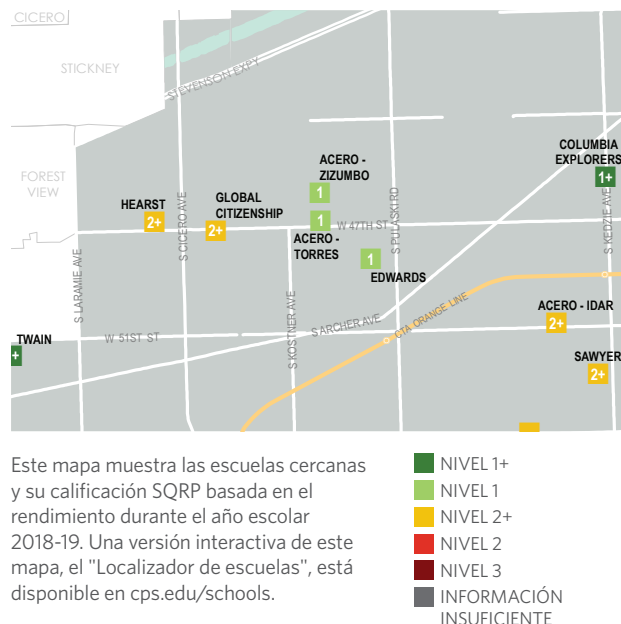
CICERO

STICKNEY

STEVENSON EXPY

FOREST VIEW

S LARAMIE AVE

S CICERO AVE

S KOSTNER AVE

S PULASKI RD

S KEDZIE AVE

W 47TH ST

W 51ST ST

S ARCHER AVE

CTA ORANGE LINE

ACERO - ZIZUMBO
1

HEARST
2+

GLOBAL CITIZENSHIP
2+

1
ACERO - TORRES

1
EDWARDS

COLUMBIA EXPLORERS
1+

ACERO - IDAR
2+

SAWYER
2+

TWAIN
+

Este mapa muestra las escuelas cercanas y su calificación SQRP basada en el rendimiento durante el año escolar 2018-19. Una versión interactiva de este mapa, el "Localizador de escuelas", está disponible en cps.edu/schools.

NIVEL 1+
NIVEL 1
NIVEL 2+
NIVEL 2
NIVEL 3
INFORMACIÓN INSUFICIENTE